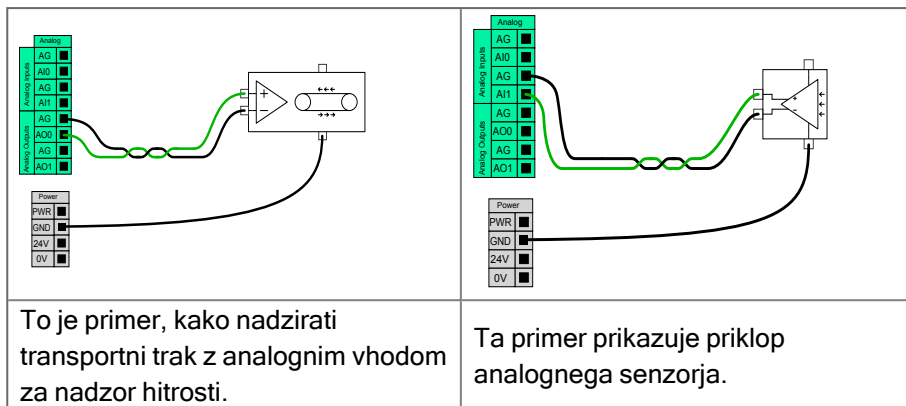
| Analog<br>Analog Inputs<br>AG<br>AI0<br>AG<br>AI1<br>Analog Outputs<br>AG<br>AO0<br>AG<br>AO1<br>Power<br>PWR<br>GND<br>24V<br>0V<br>+<br>− | Analog<br>Analog Inputs<br>AG<br>AI0<br>AG<br>AI1<br>Analog Outputs<br>AG<br>AO0<br>AG<br>AO1<br>Power<br>PWR<br>GND<br>24V<br>0V |
|---|---|
| To je primer, kako nadzirati transportni trak z analognim vhodom za nadzor hitrosti. | Ta primer prikazuje priklop analognega senzorja. |